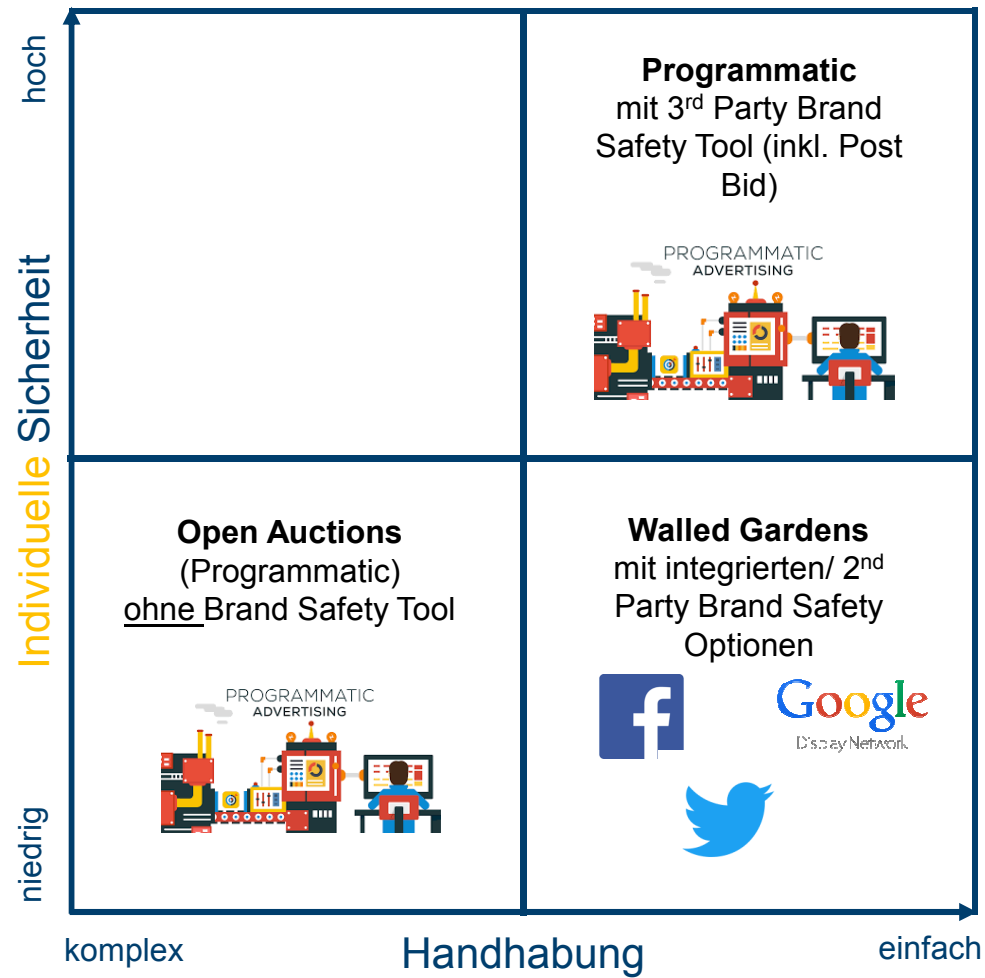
hoch

Individuelle Sicherheit

niedrig

**Programmatic**
mit 3$^{rd}$ Party Brand Safety Tool (inkl. Post Bid)

PROGRAMMATIC
ADVERTISING

**Open Auctions**
(Programmatic)
ohne Brand Safety Tool

PROGRAMMATIC
ADVERTISING

**Walled Gardens**
mit integrierten/ 2$^{nd}$ Party Brand Safety Optionen

f

Google
Display Network

komplex

Handhabung

einfach